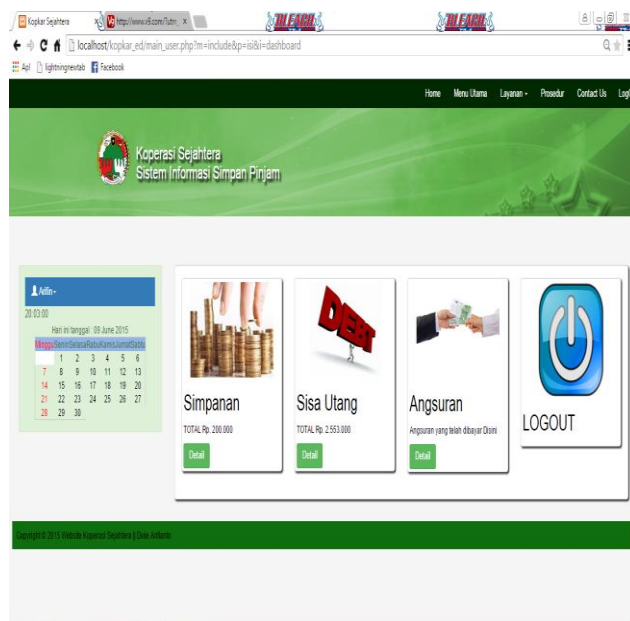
Kopkar Sejahtera ×
http://www.v8.com/?utm ×
BLEACH
BLEACH
localhost/kopkar_ed/main_user.php?m=include&p=isi&i=dashboard
Apl lightningnewtab Facebook

Home Menu Utama Layanan Prosedur Contact Us Log

Koperasi Sejahtera
Sistem Informasi Simpan Pinjam

Arifin
20:03:00
Hari ini tanggal 09 June 2015

| Minggu | Senin | Selasa | Rabu | Kamis | Jumat | Sabtu |
|---|---|---|---|---|---|---|
| | 1 | 2 | 3 | 4 | 5 | 6 |
| 7 | 8 | 9 | 10 | 11 | 12 | 13 |
| 14 | 15 | 16 | 17 | 18 | 19 | 20 |
| 21 | 22 | 23 | 24 | 25 | 26 | 27 |
| 28 | 29 | 30 | | | | |

DEBT

Simpanan
TOTAL Rp. 200.000
Detail

Sisa Utang
TOTAL Rp. 2.553.000
Detail

Angsuran
Angsuran yang telah dibayar Disini
Detail

LOGOUT

Copyright © 2015 Website Koperasi Sejahtera || Dwie Arifianto